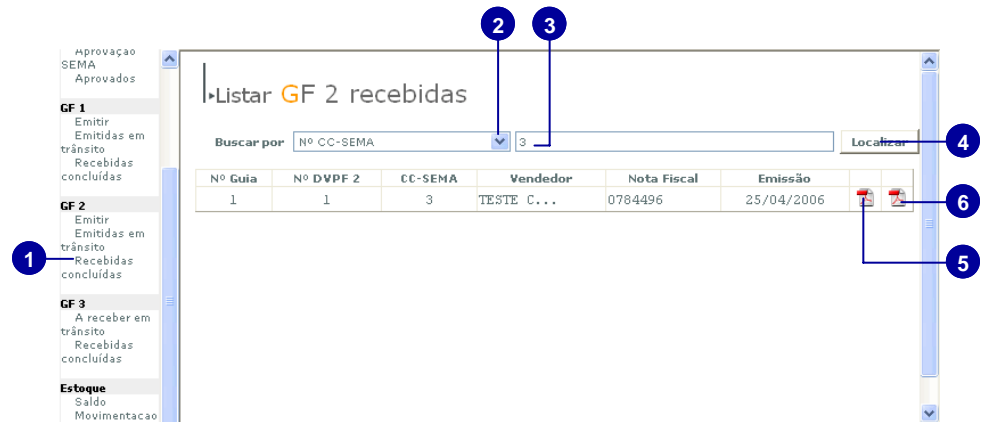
Aprovação SEMA
Aprovados

GF 1
Emitir
Emitidas em trânsito
Recebidas concluídas

GF 2
Emitir
Emitidas em trânsito
Recebidas concluídas

GF 3
A receber em trânsito
Recebidas concluídas

Estoque
Saldo
Movimentacao

1

Listar GF 2 recebidas

2 3

Buscar por Nº CC-SEMA 3 Localizar

4

| Nº Guia | Nº DVPF 2 | CC-SEMA | Vendedor | Nota Fiscal | Emissão | | |
|---|---|---|---|---|---|---|---|
| 1 | 1 | 3 | TESTE C... | 0784496 | 25/04/2006 | | |

6

5